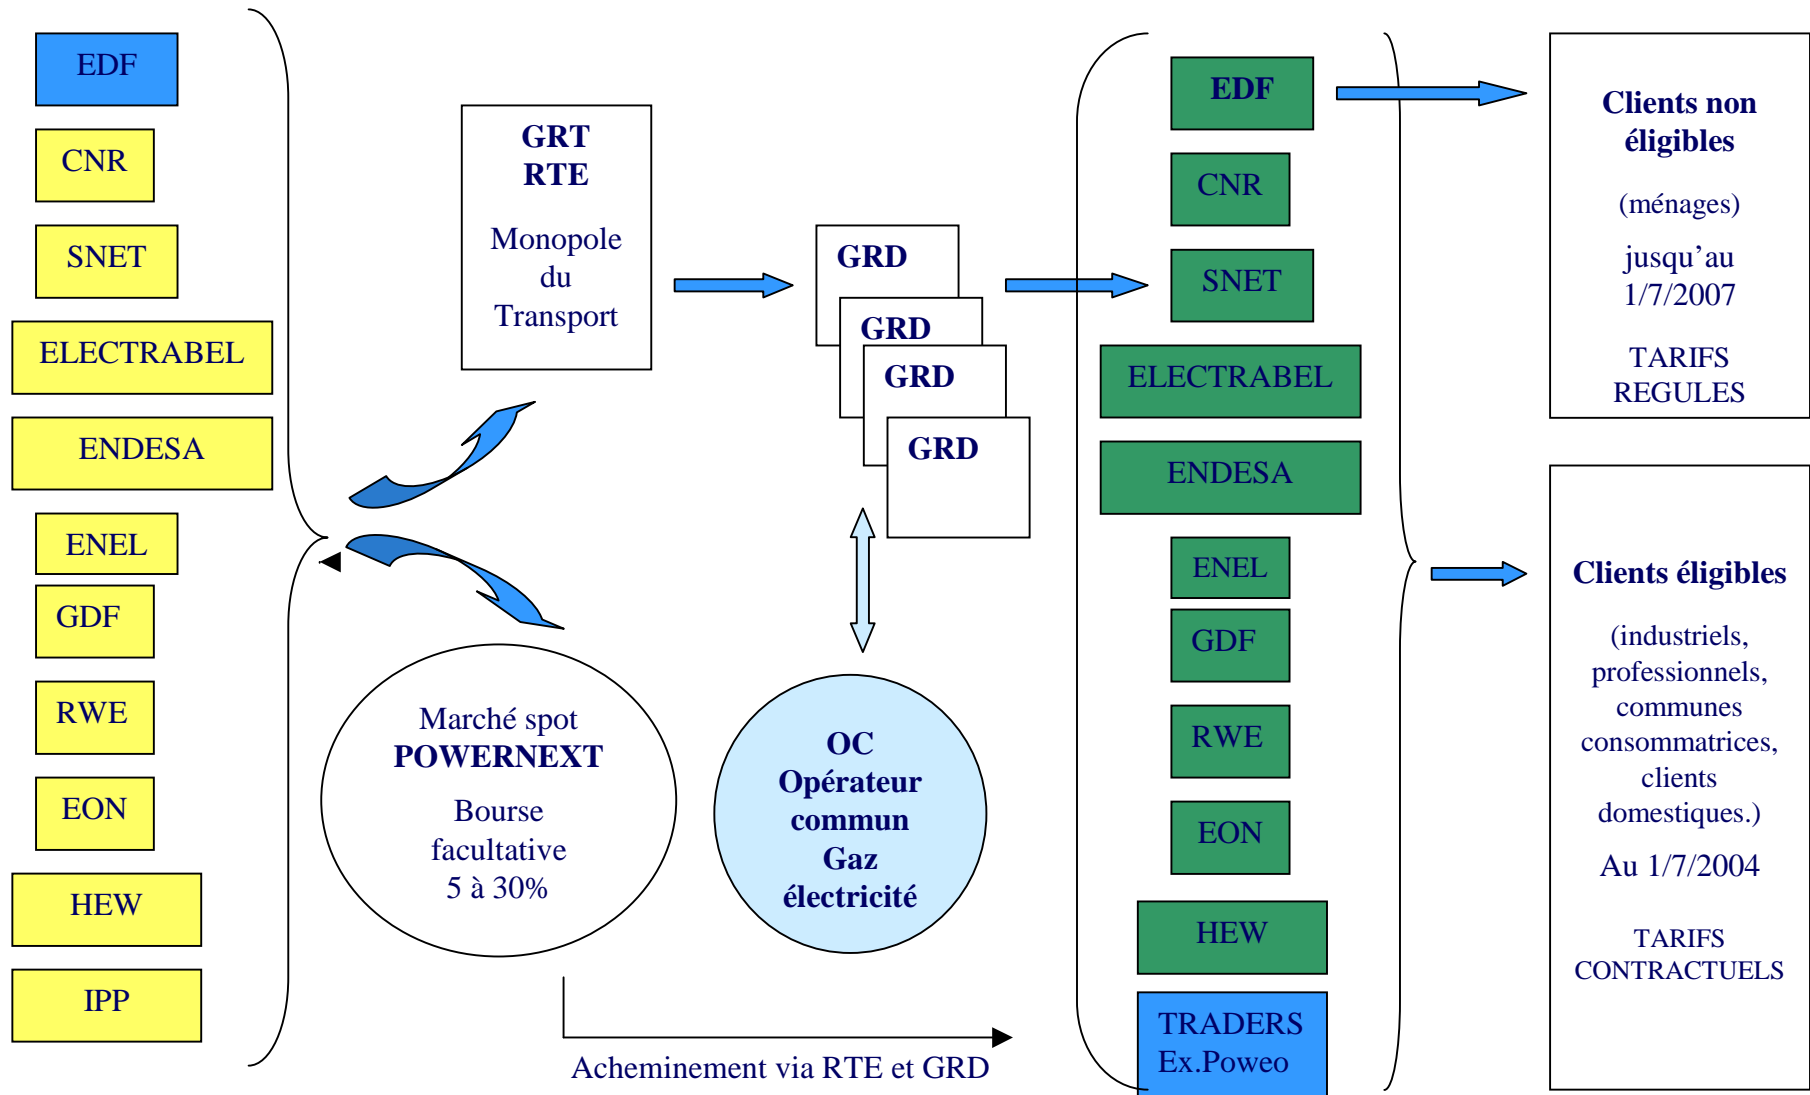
EDF

CNR

SNET

ELECTRABEL

ENDESA

ENEL

GDF

RWE

EON

HEW

IPP

GRT
RTE

Monopole du Transport

GRD

GRD

GRD

GRD

Marché spot
POWERNEXT

Bourse facultative
5 à 30%

OC
Opérateur commun Gaz électricité

Acheminement via RTE et GRD

EDF

CNR

SNET

ELECTRABEL

ENDESA

ENEL

GDF

RWE

EON

HEW

TRADERS
Ex.Poweo

Clients non éligibles

(ménages)

jusqu'au 1/7/2007

TARIFS REGULES

Clients éligibles

(industriels, professionnels, communes consommatrices, clients domestiques.)

Au 1/7/2004

TARIFS CONTRACTUELS